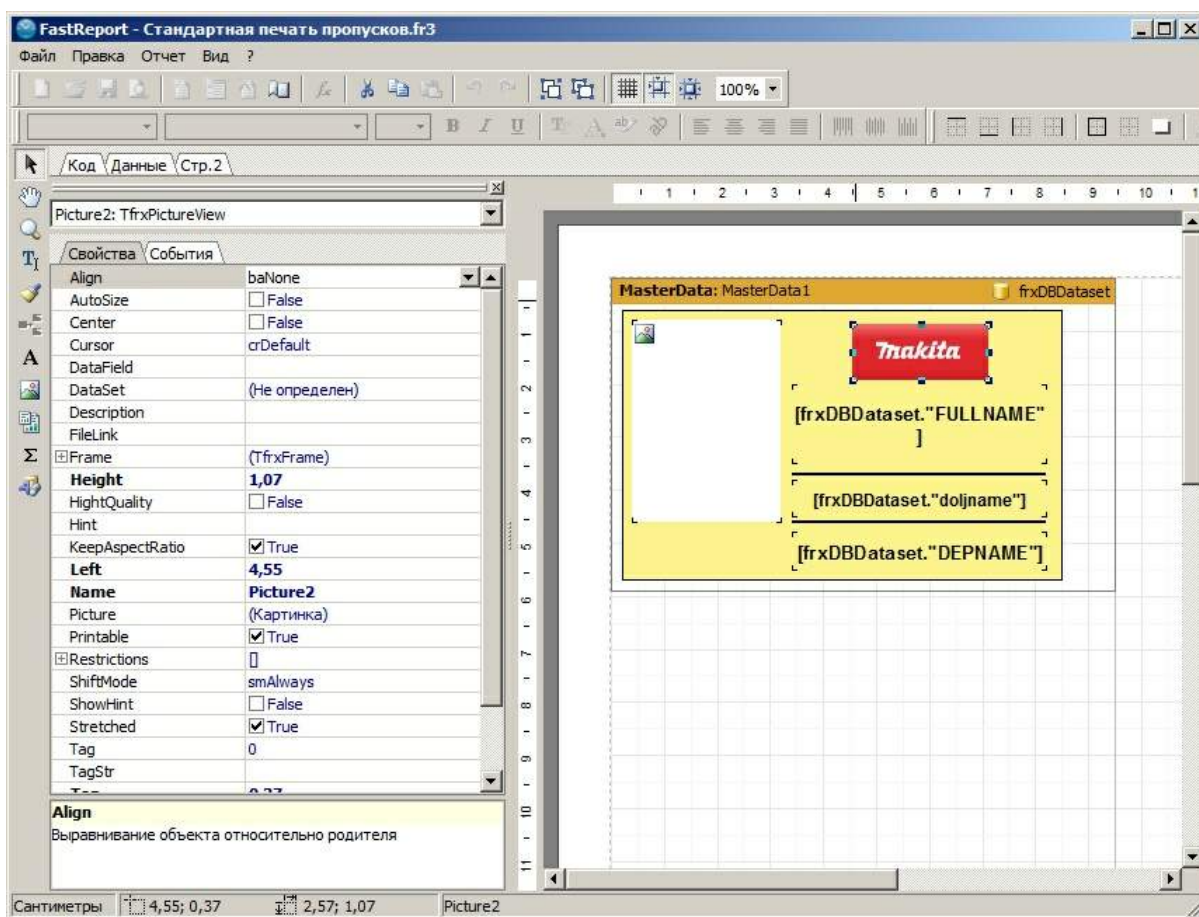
FastReport - Стандартная печать пропусков.fr3

Файл Правка Отчет Вид ?

100%

Код Данные Стр.2

Picture2: TfrxPictureView

Свойства События

| | |
|---|---|
| Align | baNone |
| AutoSize | False |
| Center | False |
| Cursor | crDefault |
| DataField | |
| DataSet | (Не определен) |
| Description | |
| FileLink | |
| Frame | (TfrxFrame) |
| Height | 1,07 |
| HightQuality | False |
| Hint | |
| KeepAspectRatio | True |
| Left | 4,55 |
| Name | Picture2 |
| Picture | (Картинка) |
| Printable | True |
| Restrictions | [] |
| ShiftMode | smAlways |
| ShowHint | False |
| Stretched | True |
| Tag | 0 |
| TagStr | |

Align
Выравнивание объекта относительно родителя

MasterData: MasterData1 frxDBDataset

makita

[frxDBDataset."FULLNAME" ]

[frxDBDataset."doljname"]

[frxDBDataset."DEPNAME"]

1 2 3 4 5 6 7 8 9 10

1 2 3 4 5 6 7 8 9 10 11

Сантиметры 4,55; 0,37 2,57; 1,07 Picture2